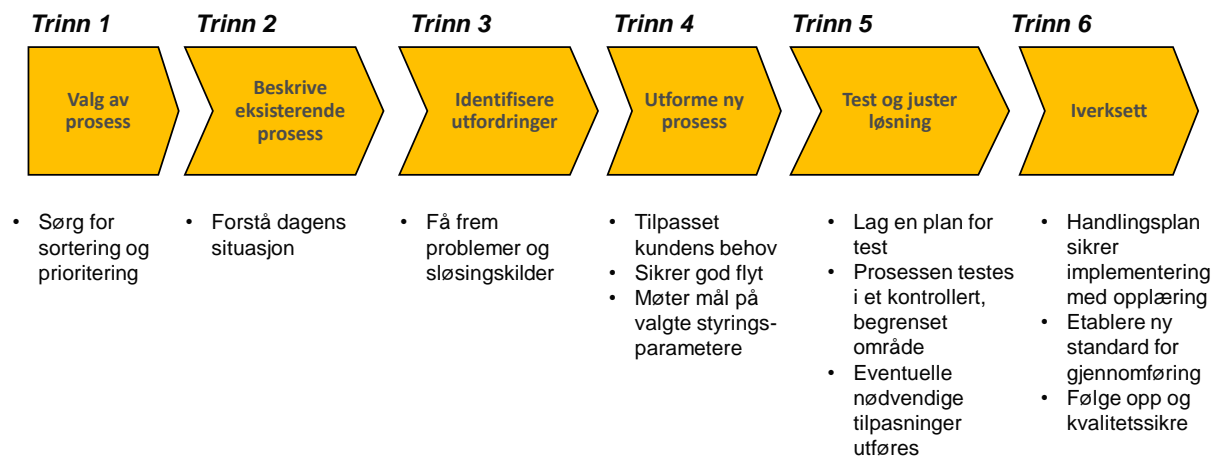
Trinn 1
Valg av prosess
• Sørg for sortering og prioritering

Trinn 2
Beskrive eksisterende prosess
• Forstå dagens situasjon

Trinn 3
Identifisere utfordringer
• Få frem problemer og sløsingskilder

Trinn 4
Utforme ny prosess
• Tilpasset kundens behov
• Sikrer god flyt
• Møter mål på valgte styrings-parametere

Trinn 5
Test og juster løsning
• Lag en plan for test
• Prosessen testes i et kontrollert, begrenset område
• Eventuelle nødvendige tilpasninger utføres

Trinn 6
Iverksett
• Handlingsplan sikrer implementering med opplæring
• Etablere ny standard for gjennomføring
• Følge opp og kvalitetssikre